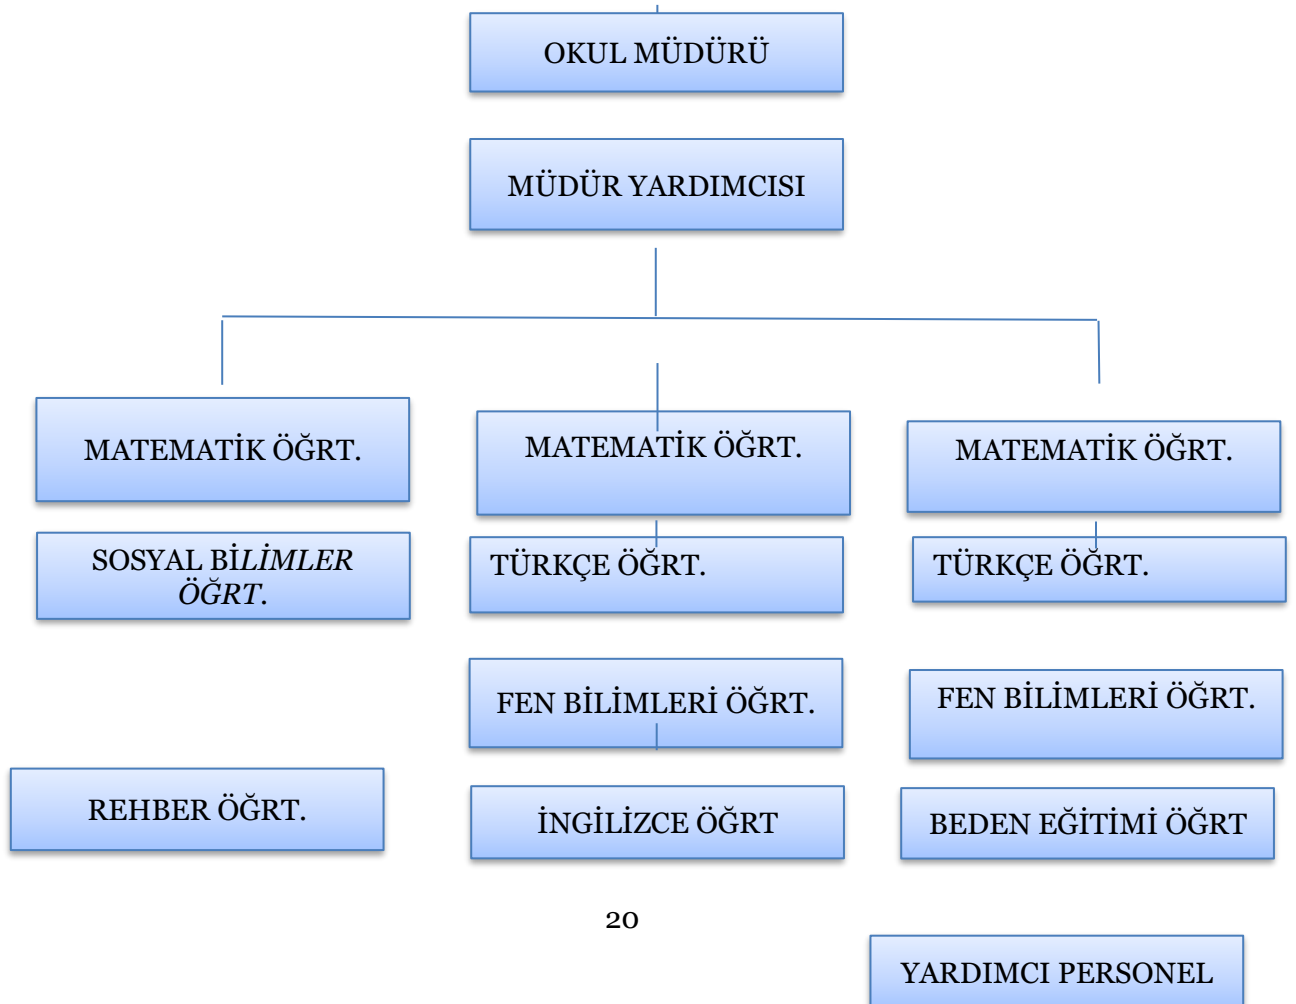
OKUL MÜDÜRÜ

MÜDÜR YARDIMCISI

MATEMATİK ÖĞRT.

MATEMATİK ÖĞRT.

MATEMATİK ÖĞRT.

SOSYAL BİLİMLER ÖĞRT.

TÜRKÇE ÖĞRT.

TÜRKÇE ÖĞRT.

FEN BİLİMLERİ ÖĞRT.

FEN BİLİMLERİ ÖĞRT.

REHBER ÖĞRT.

İNGİLİZCE ÖĞRT

BEDEN EĞİTİMİ ÖĞRT

20

YARDIMCI PERSONEL